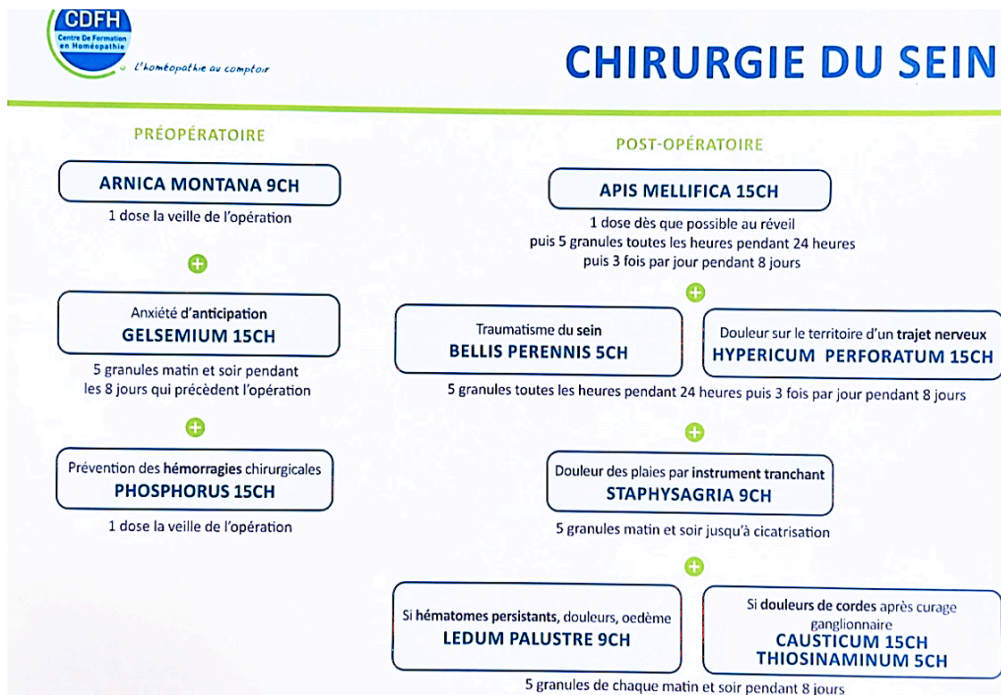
CDFH
Centre De Formation en Homéopathie
L'homéopathie au comptoir

CHIRURGIE DU SEIN

PRÉOPÉRATOIRE

ARNICA MONTANA 9CH
1 dose la veille de l'opération

Anxiété d'anticipation
GELSEMIUM 15CH
5 granules matin et soir pendant les 8 jours qui précèdent l'opération

Prévention des hémorragies chirurgicales
PHOSPHORUS 15CH
1 dose la veille de l'opération

POST-OPÉRATOIRE

APIS MELLIFICA 15CH
1 dose dès que possible au réveil
puis 5 granules toutes les heures pendant 24 heures
puis 3 fois par jour pendant 8 jours

Traumatisme du sein
BELLIS PERENNIS 5CH

Douleur sur le territoire d'un trajet nerveux
HYPERICUM PERFORATUM 15CH

5 granules toutes les heures pendant 24 heures puis 3 fois par jour pendant 8 jours

Douleur des plaies par instrument tranchant
STAPHYSAGRIA 9CH
5 granules matin et soir jusqu'à cicatrisation

Si hématomes persistants, douleurs, oedème
LEDUM PALUSTRE 9CH

Si douleurs de cordes après curage ganglionnaire
CAUSTICUM 15CH
THIOSINAMINUM 5CH

5 granules de chaque matin et soir pendant 8 jours